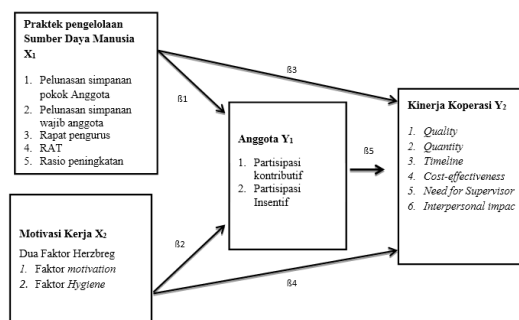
Praktek pengelolaan Sumber Daya Manusia $X_1$

1. Pelunasan simpanan pokok Anggota
2. Pelunasan simpanan wajib anggota
3. Rapat pengurus
4. RAT
5. Rasio peningkatan

ß3

ß1

Kinerja Koperasi $Y_2$

1. Quality
2. Quantity
3. Timeline
4. Cost-effectiveness
5. Need for Supervisor
6. Interpersonal impac

Anggota $Y_1$

1. Partisipasi kontributif
2. Partisipasi Insentif

ß5

Motivasi Kerja $X_2$

Dua Faktor Herzbreg
1. Faktor motivation
2. Faktor Hygiene

ß2

ß4